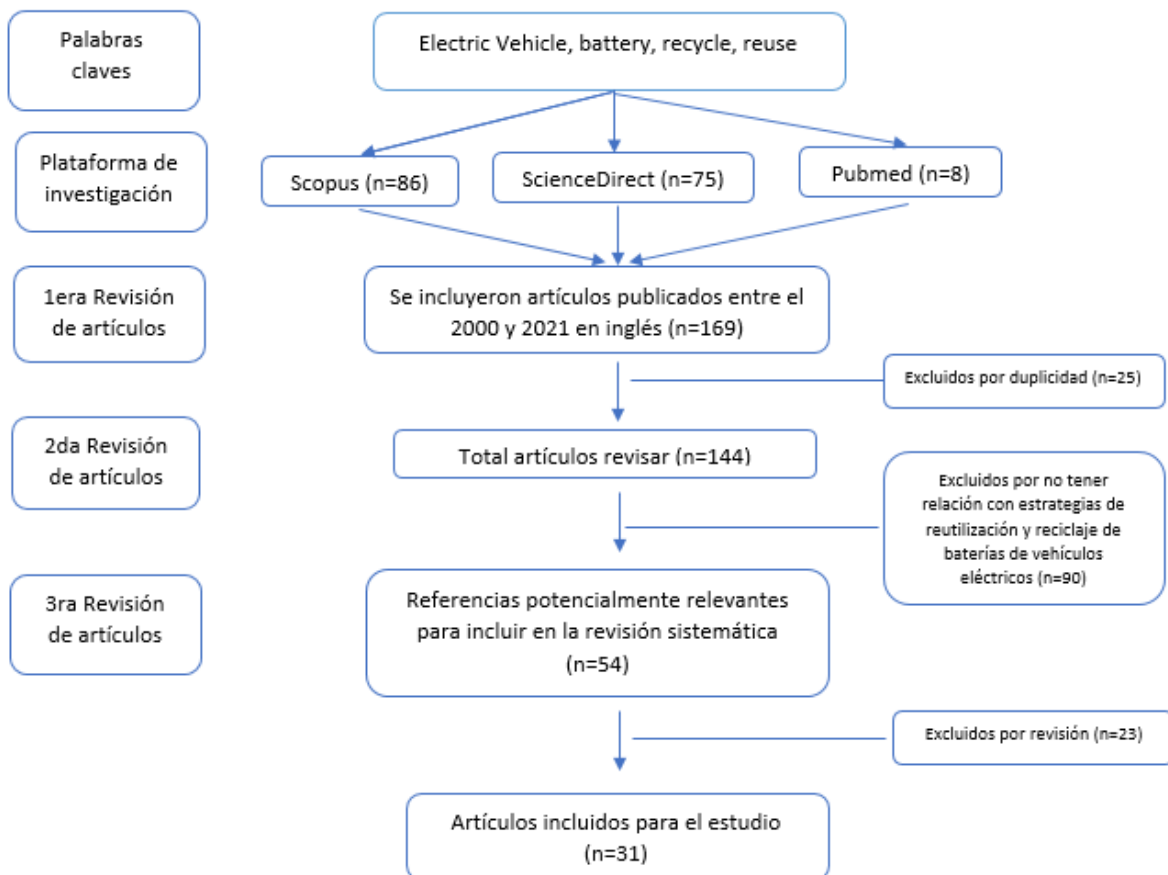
Palabras claves

Electric Vehicle, battery, recycle, reuse

Plataforma de investigación

Scopus (n=86)

ScienceDirect (n=75)

Pubmed (n=8)

1era Revisión de artículos

Se incluyeron artículos publicados entre el 2000 y 2021 en inglés (n=169)

Excluidos por duplicidad (n=25)

2da Revisión de artículos

Total artículos revisar (n=144)

Excluidos por no tener relación con estrategias de reutilización y reciclaje de baterías de vehículos eléctricos (n=90)

3ra Revisión de artículos

Referencias potencialmente relevantes para incluir en la revisión sistemática (n=54)

Excluidos por revisión (n=23)

Artículos incluidos para el estudio (n=31)